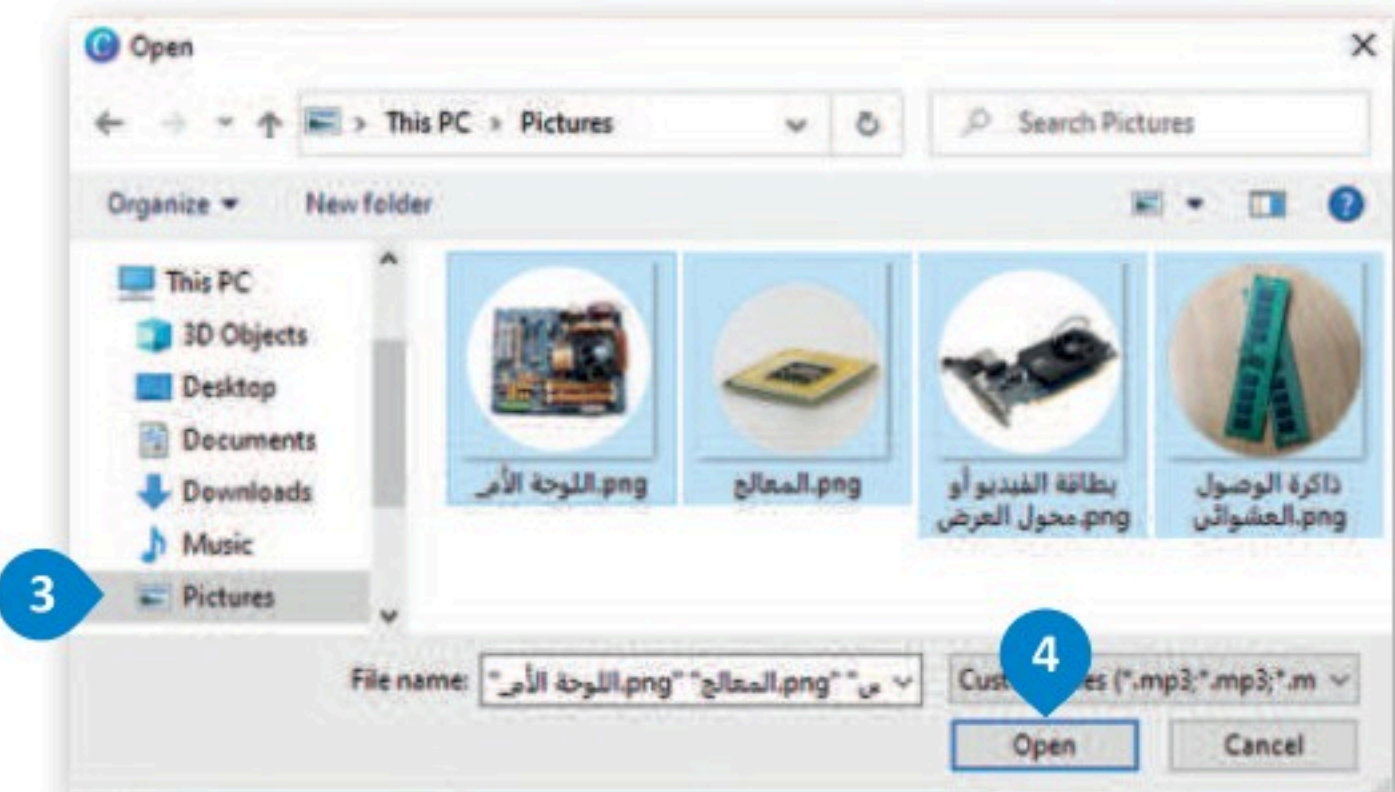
Open

This PC › Pictures

Search Pictures

Organize ▾ New folder

This PC
3D Objects
Desktop
Documents
Downloads
Music
Pictures

اللوحة الأم.png

المعالج.png

بطاقة الفيديو أو محول العرض.png

ذاكرة الوصول العشوائي.png

3

4

File name: "اللوحة الأم.png" "المعالج.png" "ى

Cust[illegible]es (*.mp3;*.mp3;*.m

Open

Cancel